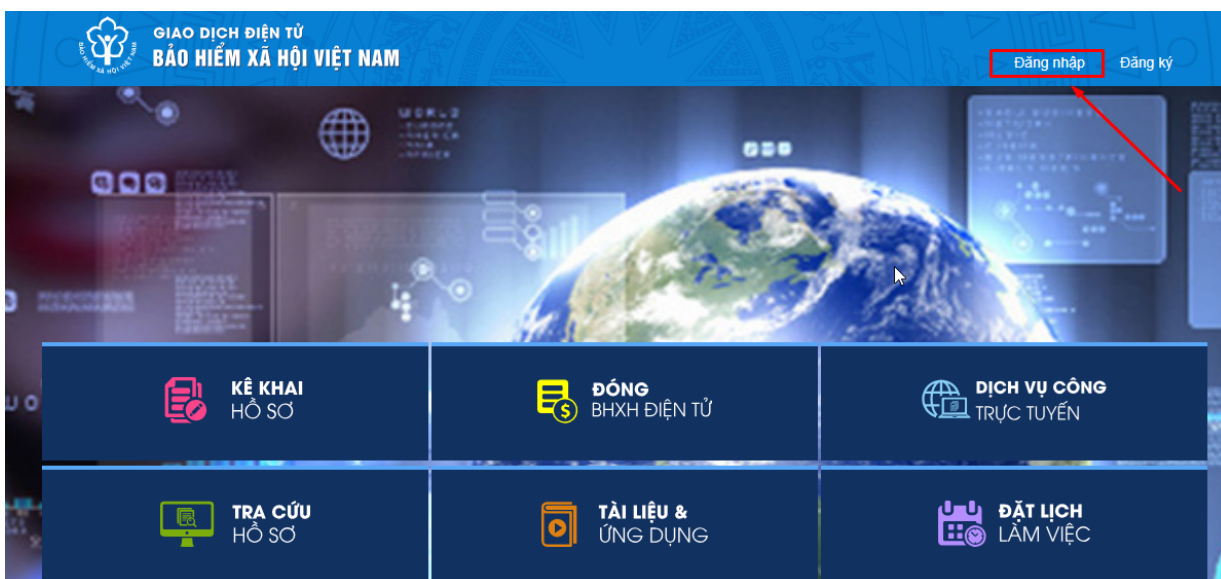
BẢO HIỂM XÃ HỘI VIỆT NAM
GIAO DỊCH ĐIỆN TỬ
BẢO HIỂM XÃ HỘI VIỆT NAM

Đăng nhập
Đăng ký

KÊ KHAI
HỒ SƠ

ĐÓNG
BHXH ĐIỆN TỬ

DỊCH VỤ CÔNG
TRỰC TUYẾN

TRA CỨU
HỒ SƠ

TÀI LIỆU &
ỨNG DỤNG

ĐẶT LỊCH
LÀM VIỆC